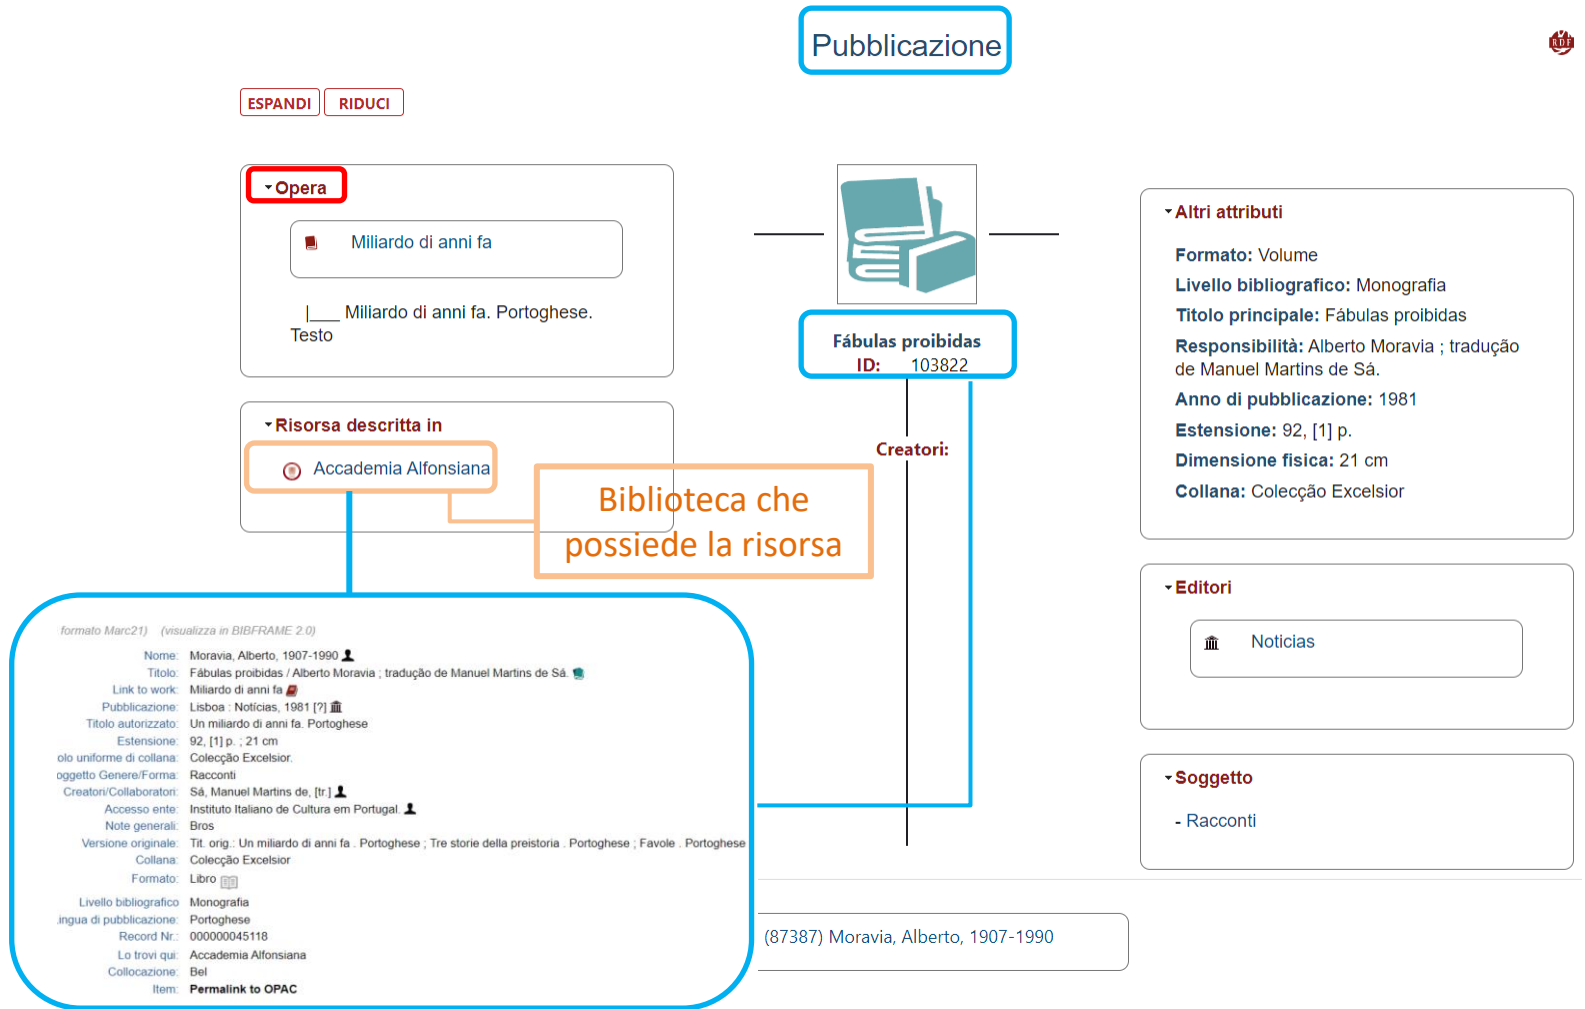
Pubblicazione

ESPANDI RIDUCI

Opera

Miliardo di anni fa

|___ Miliardo di anni fa. Portoghese. Testo

Fábulas proibidas
ID: 103822

Altri attributi

Formato: Volume
Livello bibliografico: Monografia
Titolo principale: Fábulas proibidas
Responsibilità: Alberto Moravia ; tradução de Manuel Martins de Sá.
Anno di pubblicazione: 1981
Estensione: 92, [1] p.
Dimensione fisica: 21 cm
Collana: Colecção Excelsior

Risorsa descritta in

Accademia Alfonsiana

Creatori:

Biblioteca che possiede la risorsa

Editori

Noticias

Soggetto

- Racconti

formato Marc21) (visualizza in BIBFRAME 2.0)

| | |
|---|---|
| Nome: | Moravia, Alberto, 1907-1990 |
| Titolo: | Fábulas proibidas / Alberto Moravia ; tradução de Manuel Martins de Sá. |
| Link to work: | Miliardo di anni fa |
| Pubblicazione: | Lisboa : Notícias, 1981 [?] |
| Titolo autorizzato: | Un miliardo di anni fa. Portoghese |
| Estensione: | 92, [1] p. ; 21 cm |
| olo uniforme di collana: | Colecção Excelsior. |
| oggetto Genere/Forma: | Racconti |
| Creatori/Collaboratori: | Sá, Manuel Martins de, [tr.] |
| Accesso ente: | Instituto Italiano de Cultura em Portugal. |
| Note generali: | Bros |
| Versione originale: | Tit. orig.: Un miliardo di anni fa . Portoghese ; Tre storie della preistoria . Portoghese ; Favole . Portoghese |
| Collana: | Colecção Excelsior |
| Formato: | Libro |
| Livello bibliografico | Monografia |
| ingua di pubblicazione: | Portoghese |
| Record Nr.: | 000000045118 |
| Lo trovi qui: | Accademia Alfonsiana |
| Collocazione: | Bel |
| Item: | Permalink to OPAC |

(87387) Moravia, Alberto, 1907-1990